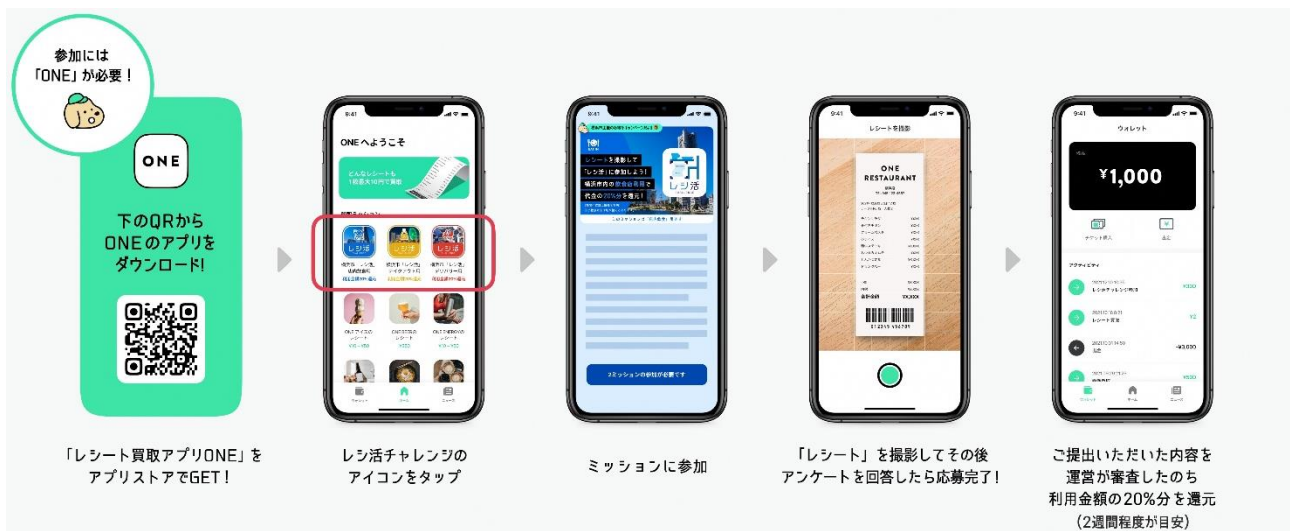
参加には「ONE」が必要！

ONE

下のQRから ONEのアプリを ダウンロード!

9:41

ONEへようこそ

どんなレシートも 1枚最大10円で買取

レシ活

レシ活

レシ活

9:41

レシートを撮影して「レシ活」に参加しよう！

レシ活

ミッションの参加が必要です

9:41

レシートを撮影

ONE RESTAURANT

9:41

ウォレット

¥1,000

アクティビティ

「レシート買取アプリONE」を アプリストアでGET！

レシ活チャレンジの アイコンをタップ

ミッションに参加

「レシート」を撮影してその後 アンケートを回答したら応募完了！

ご提出いただいた内容を 運営が審査したのち 利用金額の20%分を還元 (2週間程度が目安)